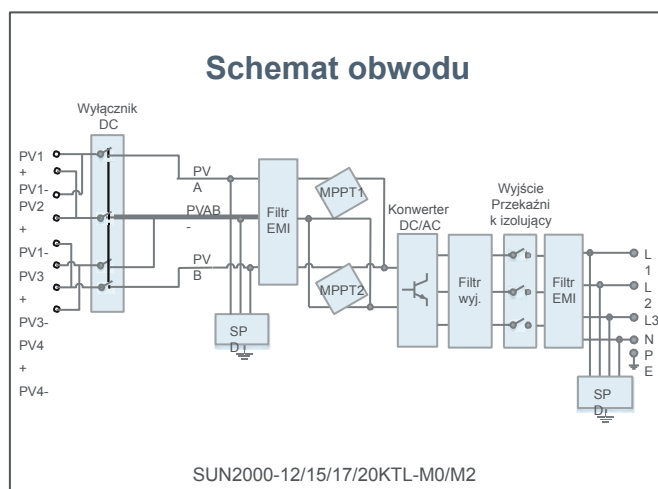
Schemat obwodu

Wyłącznik DC

PV1 +
PV1-
PV2 +
PV1-
PV3 +
PV3-
PV4 +
PV4-

PV A
PVAB -
PV B

Filtr EMI

MPPT1
MPPT2

Konwerter DC/AC

Filtr wyj.

Wyjście Przekaźnik izolujący

Filtr EMI

SPD
SPD

L1
L2
L3
N
PE

SUN2000-12/15/17/20KTL-M0/M2